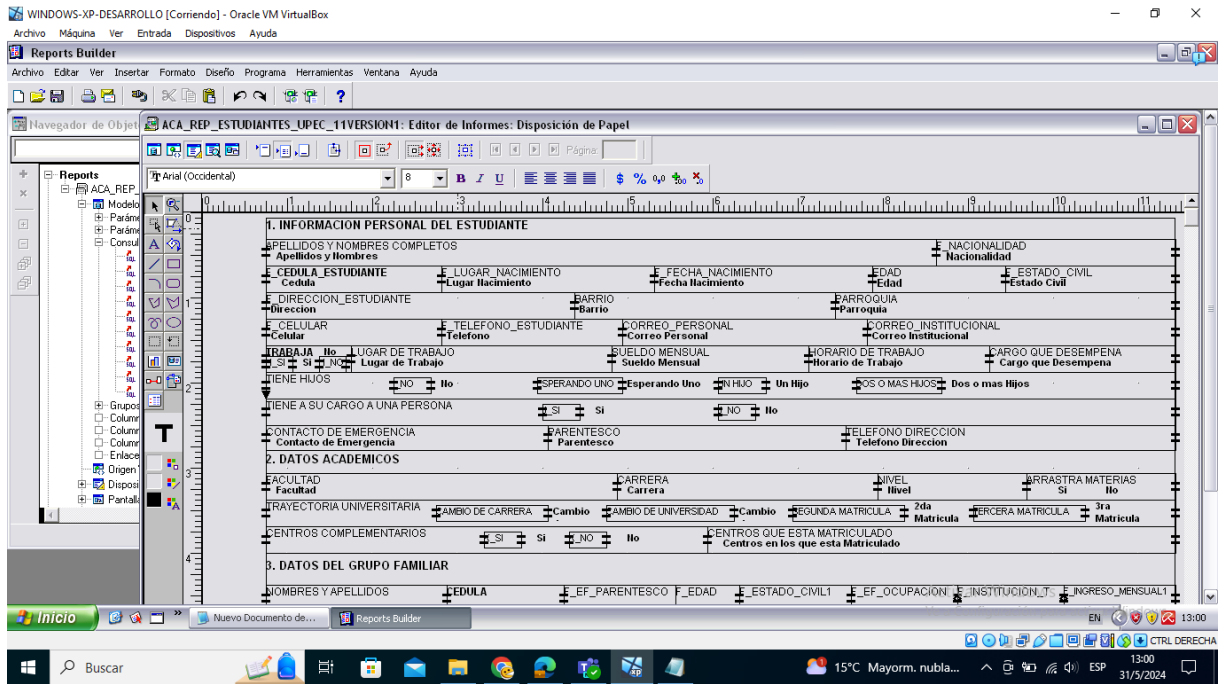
WINDOWS-XP-DESARROLLO [Corriendo] - Oracle VM VirtualBox
Archivo Máquina Ver Entrada Dispositivos Ayuda
Reports Builder
Archivo Editar Ver Insertar Formato Diseño Programa Herramientas Ventana Ayuda
Navegador de Objet
ACA_REP_ESTUDIANTES_UPEC_11VERSION1: Editor de Informes: Disposición de Papel
Página:
Arial (Occidental) 8
Reports
ACA_REP_
Modelo
Paráme
Paráme
Consul
Grupos
Column
Column
Column
Enlace
Origen
Dispos
Pantalla
1. INFORMACION PERSONAL DEL ESTUDIANTE
APELLIDOS Y NOMBRES COMPLETOS
Apellidos y Nombres
F_NACIONALIDAD
Nacionalidad
F_CEDULA_ESTUDIANTE
Cedula
F_LUGAR_NACIMIENTO
Lugar Nacimiento
F_FECHA_NACIMIENTO
Fecha Nacimiento
EDAD
Edad
F_ESTADO_CIVIL
Estado Civil
F_DIRECCION_ESTUDIANTE
Direccion
BARRIO
Barrio
PARROQUIA
Parroquia
F_CELULAR
Celular
F_TELEFONO_ESTUDIANTE
Telefono
CORREO_PERSONAL
Correo Personal
CORREO_INSTITUCIONAL
Correo Institucional
TRABAJA Si No
LUGAR DE TRABAJO
Lugar de Trabajo
SUELDO MENSUAL
Sueldo Mensual
HORARIO DE TRABAJO
Horario de Trabajo
CARGO QUE DESEMPENA
Cargo que Desempena
TIENE HIJOS
F_NO No
ESPERANDO UNO Esperando Uno
UN HIJO Un Hijo
DOS O MAS HIJOS Dos o mas Hijos
TIENE A SU CARGO A UNA PERSONA
F_SI Si
F_NO No
CONTACTO DE EMERGENCIA
Contacto de Emergencia
PARENTESCO
Parentesco
TELEFONO DIRECCION
Telefono Direccion
2. DATOS ACADEMICOS
FACULTAD
Facultad
CARRERA
Carrera
NIVEL
Nivel
ARRASTRA MATERIAS
Si No
TRAYECTORIA UNIVERSITARIA
CAMBIO DE CARRERA Cambio
CAMBIO DE UNIVERSIDAD Cambio
SEGUNDA MATRICULA 2da Matricula
TERCERA MATRICULA 3ra Matricula
CENTROS COMPLEMENTARIOS
F_SI Si
F_NO No
CENTROS QUE ESTA MATRICULADO
Centros en los que esta Matriculado
3. DATOS DEL GRUPO FAMILIAR
NOMBRES Y APELLIDOS
CEDULA
F_EF_PARENTESCO
F_EDAD
F_ESTADO_CIVIL1
F_EF_OCUPACION
F_INSTITUCION_T
F_INGRESO_MENSUAL1
Inicio
Nuevo Documento de...
Reports Builder
EN 13:00
CTRL DERECHA
Buscar
15°C Mayorm. nubla...
ESP
13:00
31/5/2024